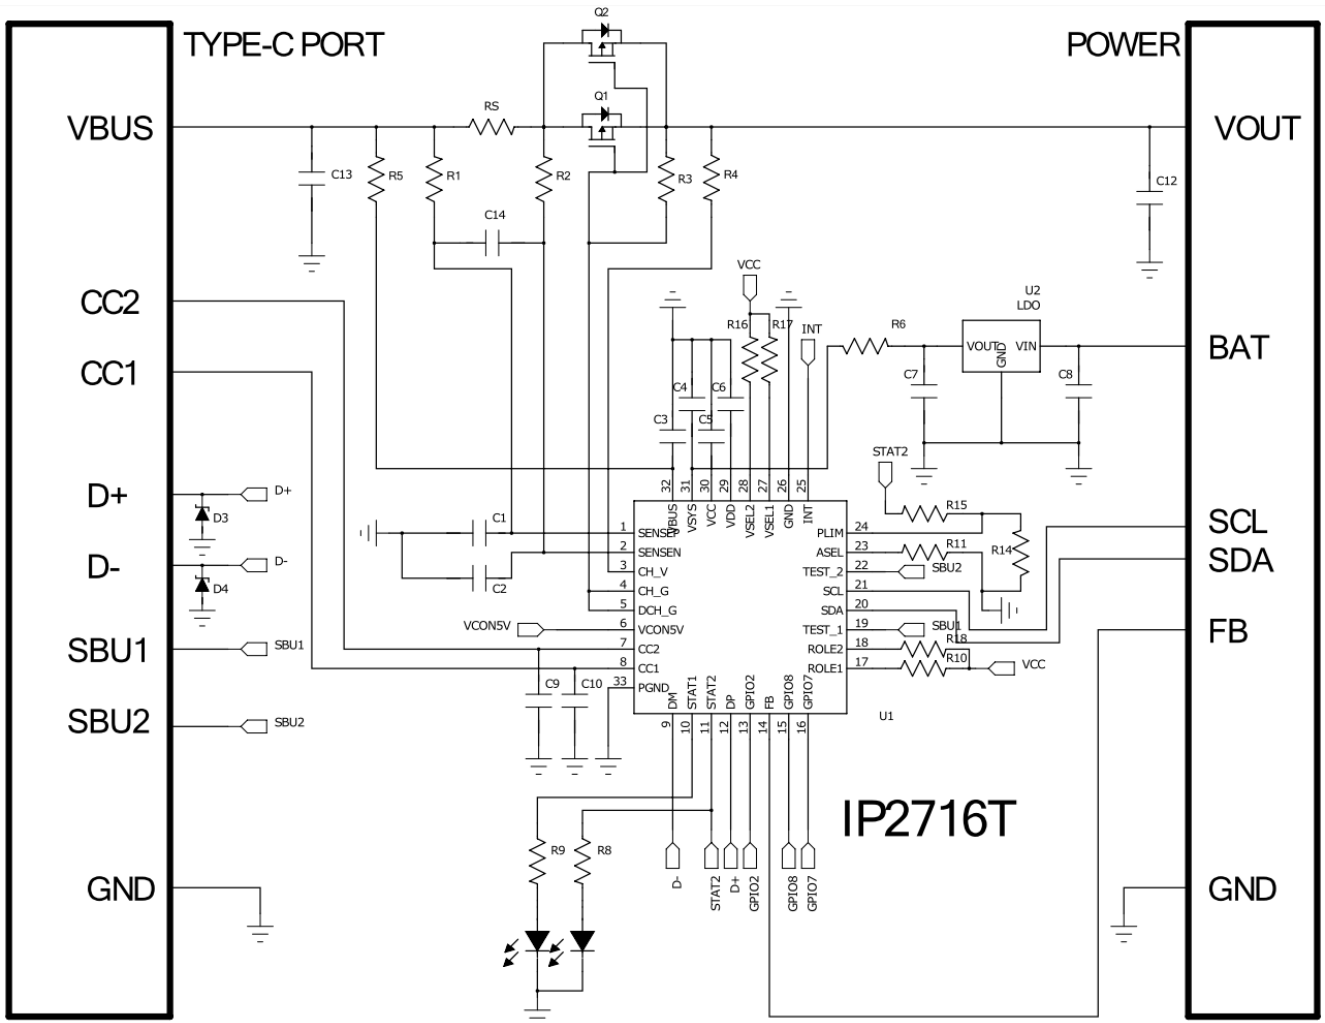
TYPE-C PORT

POWER

VBUS

VOUT

CC2

CC1

D+

D-

SBU1

SBU2

GND

BAT

SCL

SDA

FB

GND

Q2

Q1

RS

C13

R5

R1

R2

R3

R4

C12

C14

VCC

U2

LDO

R16

R17

INT

R6

VOUT

GND

VIN

C7

C8

C4

C6

C3

C5

STAT2

D+

D3

D-

D4

SBU1

SBU2

C1

C2

VCON5V

C9

C10

32 VBUS

31 VSYS

30 VCC

29 VDD

28 VSEL2

27 VSEL1

26 GND

25 INT

1 SENSEP

2 SENSEN

3 CH_V

4 CH_G

5 DCH_G

6 VCON5V

7 CC2

8 CC1

33 PGND

24 PLIM

23 ASEL

22 TEST_2

21 SCL

20 SDA

19 TEST_1

18 ROLE2

17 ROLE1

9 DM

10 STAT1

11 STAT2

12 DP

13 GPIO2

14 FB

15 GPIO8

16 GPIO7

R15

R11

R14

SBU2

SBU1

R18

R10

VCC

U1

IP2716T

R9

R8

D-

STAT2

D+

GPIO2

GPIO8

GPIO7